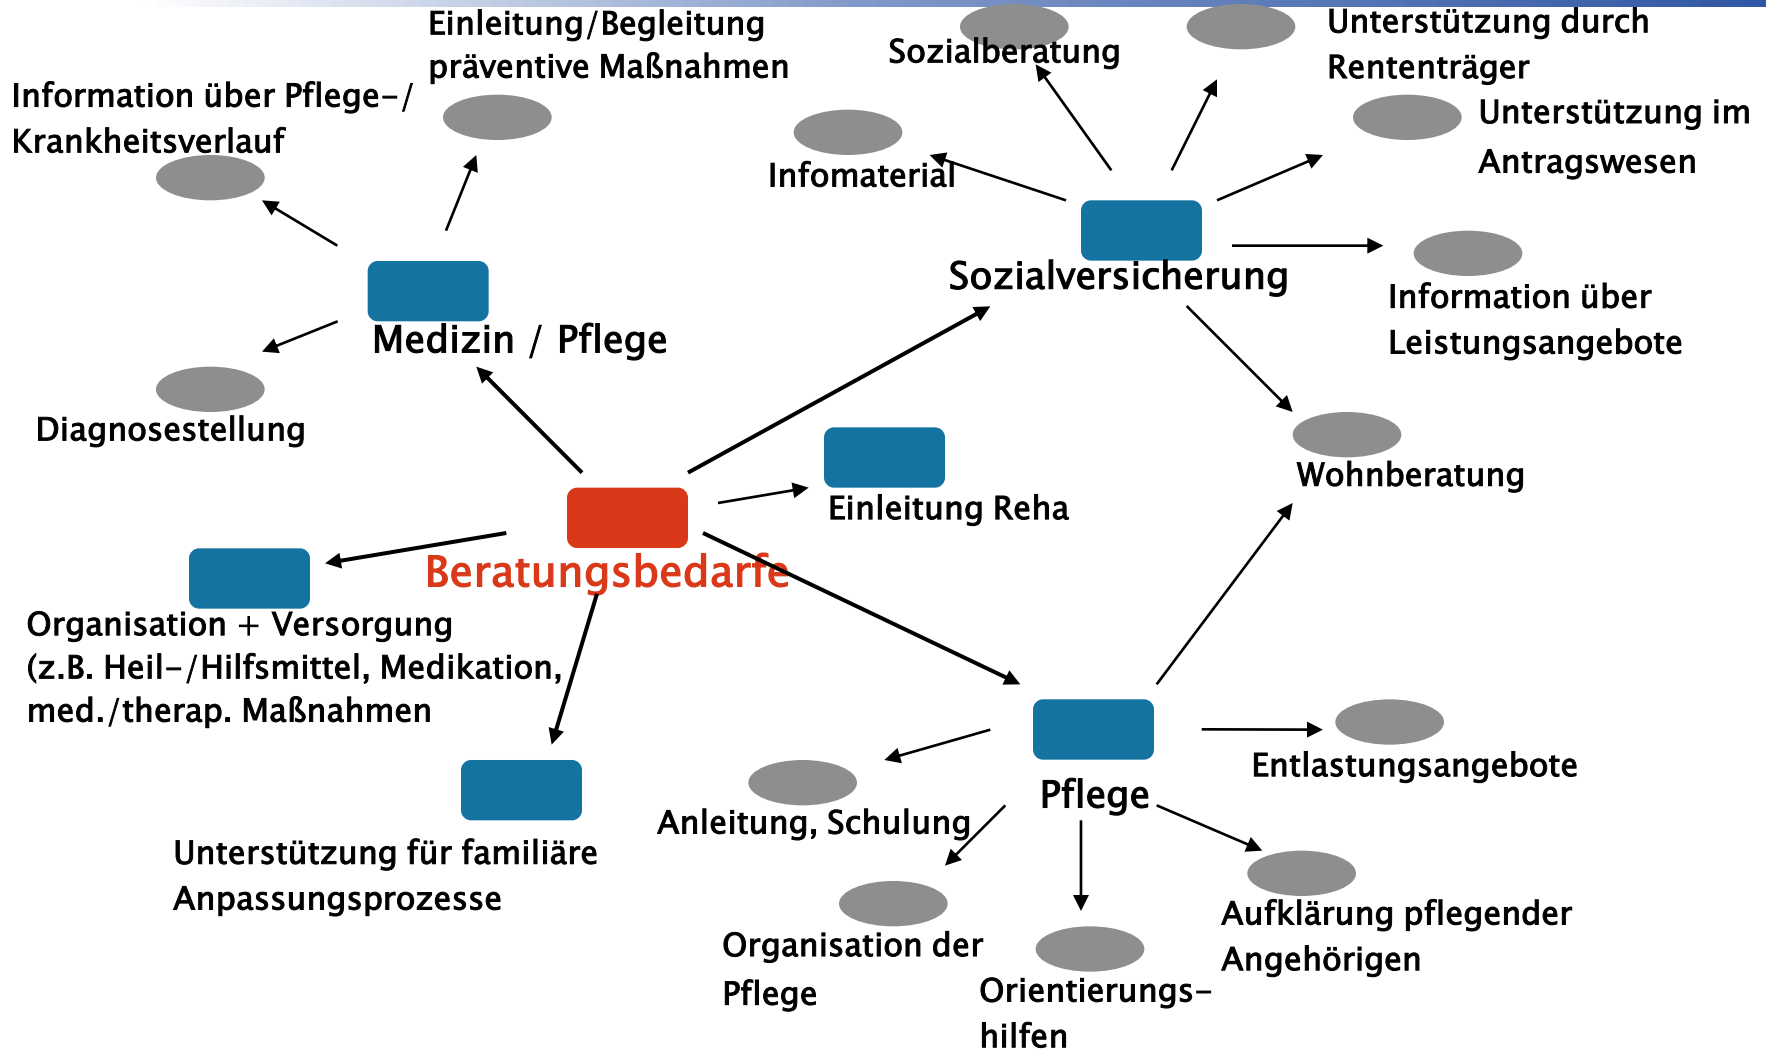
Information über Pflege-/ Krankheitsverlauf

Einleitung/Begleitung präventive Maßnahmen

Sozialberatung

Unterstützung durch Rententräger

Unterstützung im Antragswesen

Infomaterial

Sozialversicherung

Information über Leistungsangebote

Medizin / Pflege

Diagnosestellung

Wohnberatung

Einleitung Reha

Beratungsbedarfe

Organisation + Versorgung (z.B. Heil-/Hilfsmittel, Medikation, med./therap. Maßnahmen

Pflege

Entlastungsangebote

Anleitung, Schulung

Unterstützung für familiäre Anpassungsprozesse

Aufklärung pflegender Angehörigen

Organisation der Pflege

Orientierungshilfen